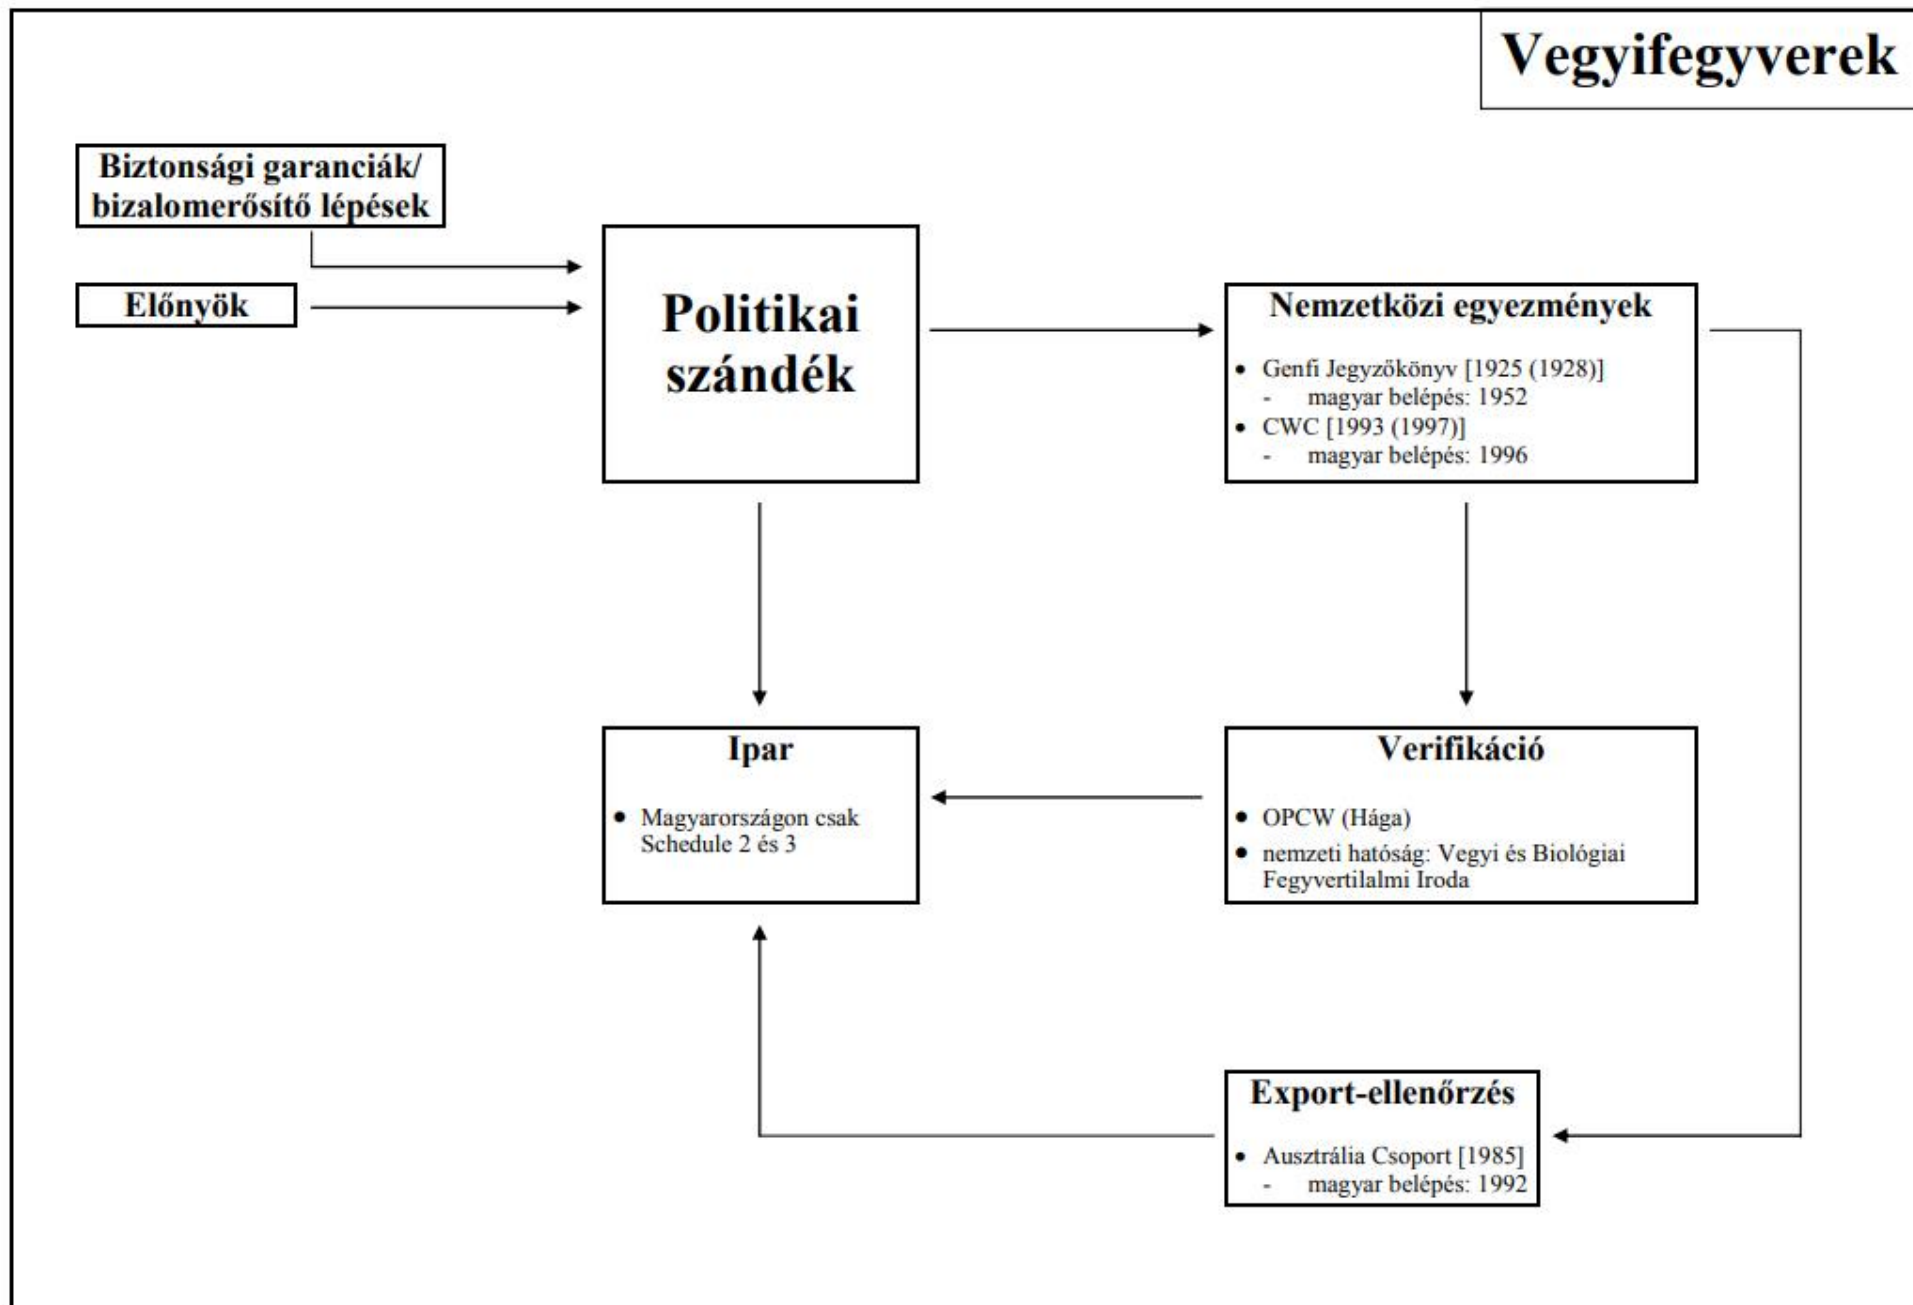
Vegyifegyverek

Biztonsági garanciák/ bizalomerősítő lépések

Előnyök

Politikai szándék

Nemzetközi egyezmények

- Genfi Jegyzőkönyv [1925 (1928)]
  - magyar belépés: 1952
- CWC [1993 (1997)]
  - magyar belépés: 1996

Ipar

- Magyarországon csak Schedule 2 és 3

Verifikáció

- OPCW (Hága)
- nemzeti hatóság: Vegyi és Biológiai Fegyvertilalmi Iroda

Export-ellenőrzés

- Ausztrália Csoport [1985]
  - magyar belépés: 1992